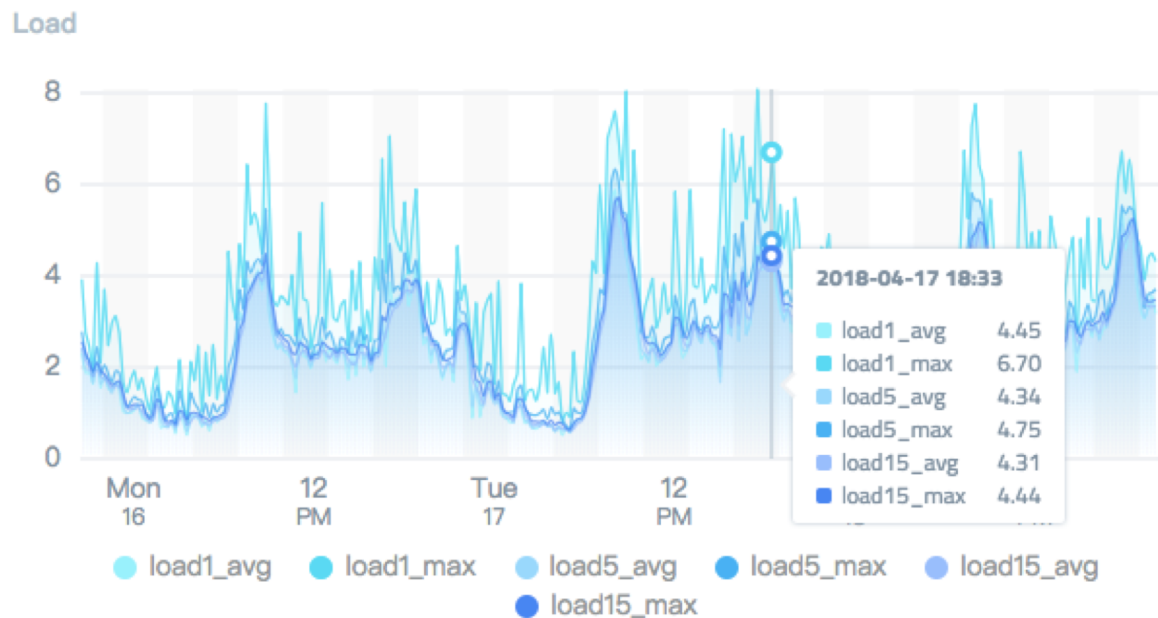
Load

8
6
4
2
0

Mon 16
12 PM
Tue 17
12 PM

2018-04-17 18:33

| | |
|---|---|
| load1_avg | 4.45 |
| load1_max | 6.70 |
| load5_avg | 4.34 |
| load5_max | 4.75 |
| load15_avg | 4.31 |
| load15_max | 4.44 |

load1_avg load1_max load5_avg load5_max load15_avg load15_max